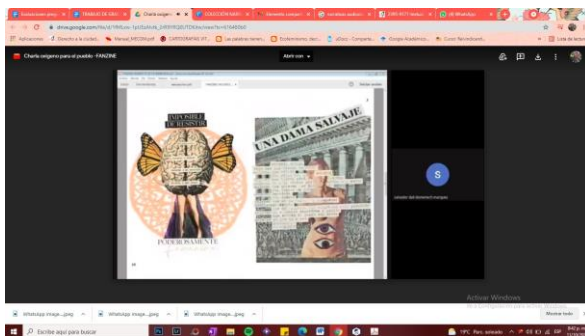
Charla zeigeno para el pueblo - FANZINE

Abrir con

IMPOSIBLE DE RESISTIR

UNA DAMA SALVAJE

PODEROSAMENTE

S

Activar Windows

WhatsApp Image....jpeg
WhatsApp Image....jpeg
WhatsApp Image....jpeg

Mostrar todo

Escribe aquí para buscar